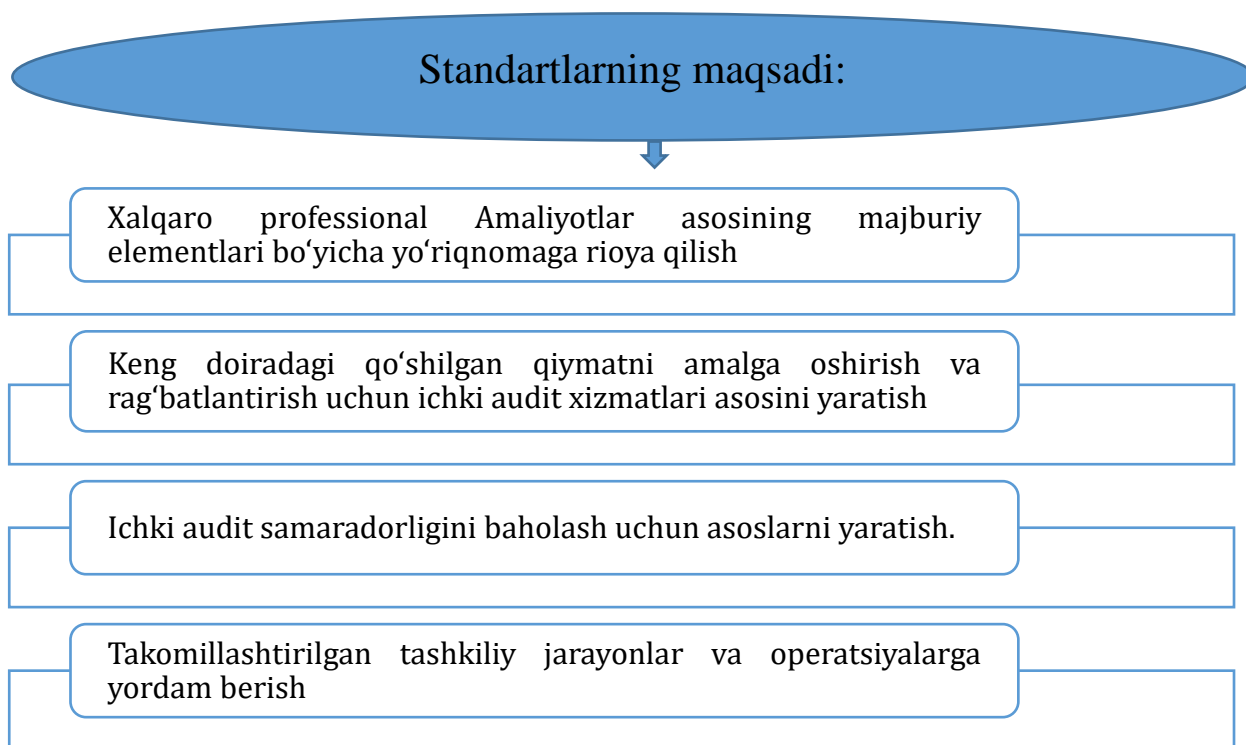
Standartlarning maqsadi:

Xalqaro professional Amaliyotlar asosining majburiy elementlari bo‘yicha yo‘riqnomaga rioya qilish

Keng doiradagi qo‘shilgan qiymatni amalga oshirish va rag‘batlantirish uchun ichki audit xizmatlari asosini yaratish

Ichki audit samaradorligini baholash uchun asoslarni yaratish.

Takomillashtirilgan tashkiliy jarayonlar va operatsiyalarga yordam berish